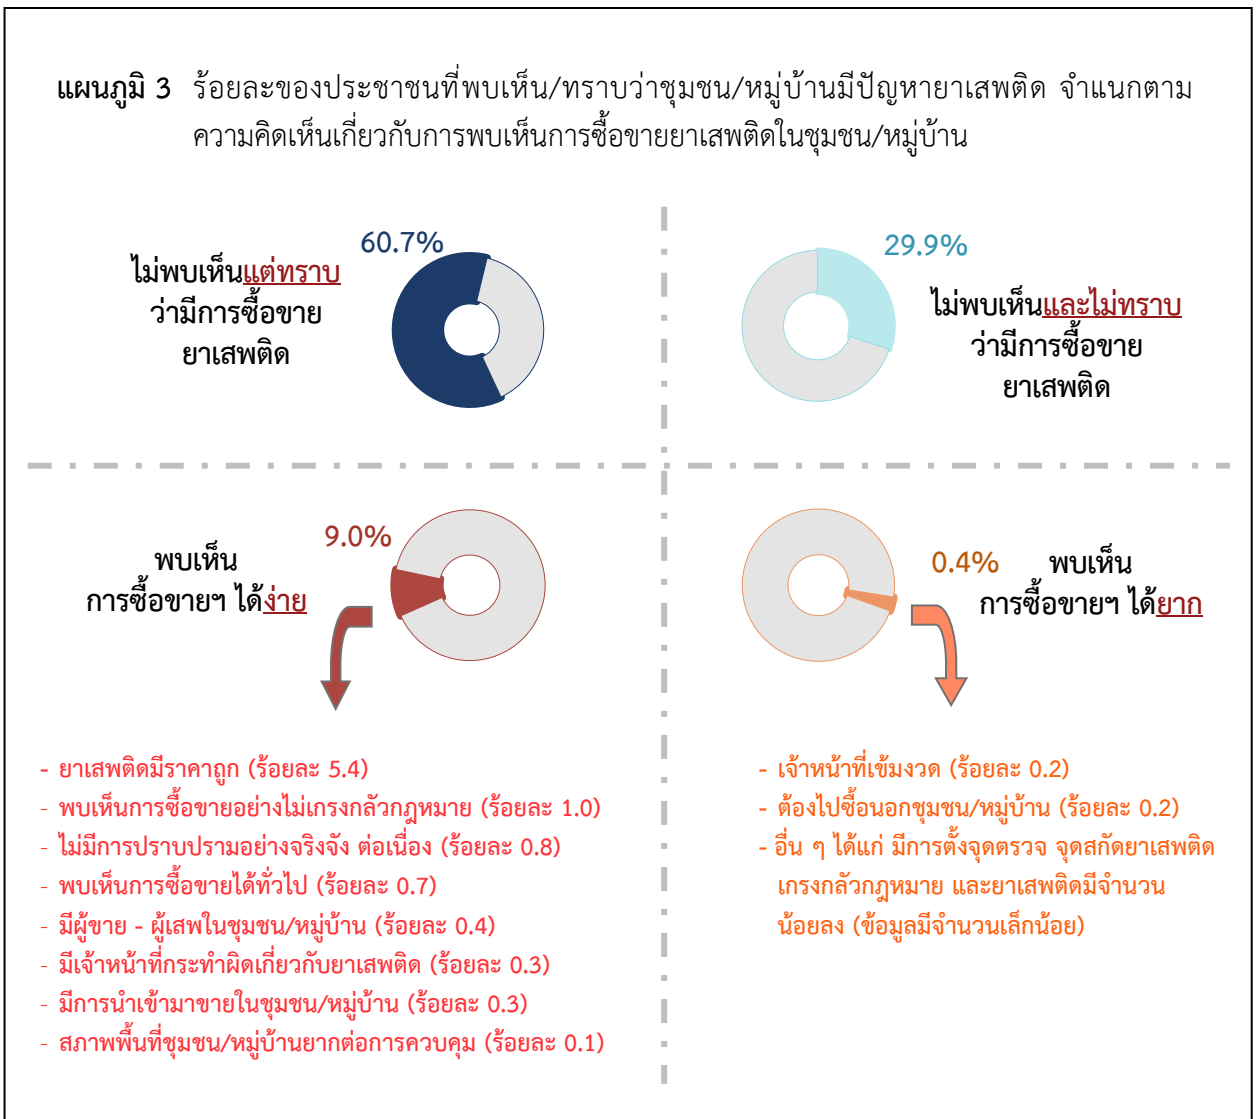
**แผนภูมิ 3** ร้อยละของประชาชนที่พบเห็น/ทราบว่าชุมชน/หมู่บ้านมีปัญหายาเสพติด จำแนกตามความคิดเห็นเกี่ยวกับการพบเห็นการซื้อขายยาเสพติดในชุมชน/หมู่บ้าน

60.7%

ไม่พบเห็นแต่ทราบว่ามีการซื้อขายยาเสพติด

29.9%

ไม่พบเห็นและไม่ทราบว่ามีการซื้อขายยาเสพติด

9.0%

พบเห็นการซื้อขายฯ ได้ง่าย

0.4%

พบเห็นการซื้อขายฯ ได้ยาก

- ยาเสพติดมีราคาถูก (ร้อยละ 5.4)
- พบเห็นการซื้อขายอย่างไม่เกรงกลัวกฎหมาย (ร้อยละ 1.0)
- ไม่มีการปราบปรามอย่างจริงจัง ต่อเนื่อง (ร้อยละ 0.8)
- พบเห็นการซื้อขายได้ทั่วไป (ร้อยละ 0.7)
- มีผู้ขาย - ผู้เสพในชุมชน/หมู่บ้าน (ร้อยละ 0.4)
- มีเจ้าหน้าที่กระทำผิดเกี่ยวกับยาเสพติด (ร้อยละ 0.3)
- มีการนำเข้ามาขายในชุมชน/หมู่บ้าน (ร้อยละ 0.3)
- สภาพพื้นที่ชุมชน/หมู่บ้านยากต่อการควบคุม (ร้อยละ 0.1)

- เจ้าหน้าที่เข้มงวด (ร้อยละ 0.2)
- ต้องไปซื้อนอกชุมชน/หมู่บ้าน (ร้อยละ 0.2)
- อื่น ๆ ได้แก่ มีการตั้งจุดตรวจ จุดสกัดยาเสพติด เกรงกลัวกฎหมาย และยาเสพติดมีจำนวนน้อยลง (ข้อมูลมีจำนวนเล็กน้อย)